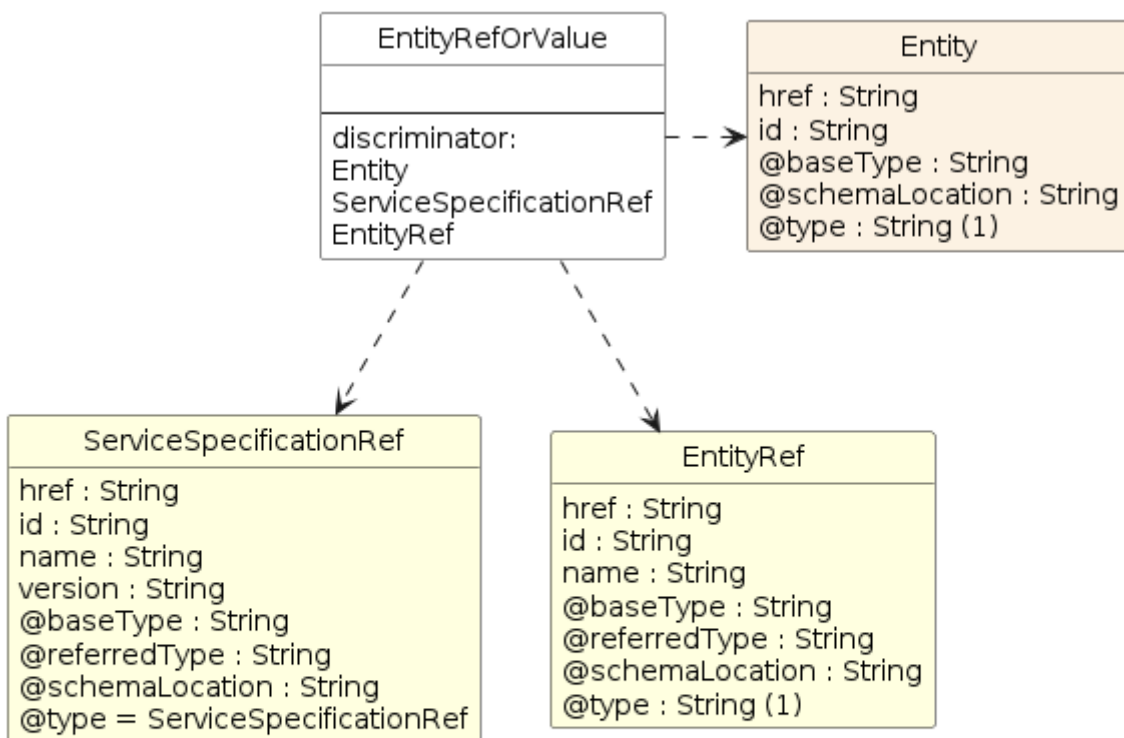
EntityRefOrValue

discriminator:
Entity
ServiceSpecificationRef
EntityRef

Entity

href : String
id : String
@baseType : String
@schemaLocation : String
@type : String (1)

ServiceSpecificationRef

href : String
id : String
name : String
version : String
@baseType : String
@referredType : String
@schemaLocation : String
@type = ServiceSpecificationRef

EntityRef

href : String
id : String
name : String
@baseType : String
@referredType : String
@schemaLocation : String
@type : String (1)